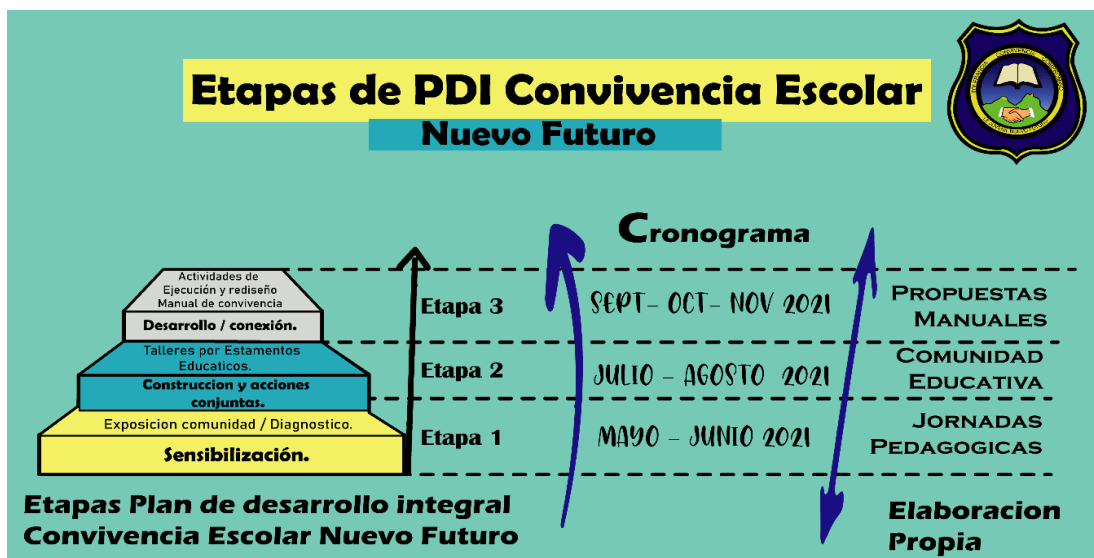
Etapas de PDI Convivencia Escolar

Nuevo Futuro

Cronograma

Actividades de Ejecución y rediseño Manual de convivencia

Desarrollo / conexión.

Talleres por Estamentos Educaticos.

Construccion y acciones conjuntas.

Exposicion comunidad / Diagnostico.

Sensibilización.

Etapa 3

SEPT- OCT- NOV 2021

Propuestas Manuales

Etapa 2

JULIO - AGOSTO 2021

Comunidad Educativa

Etapa 1

MAYO - JUNIO 2021

Jornadas Pedagogicas

Etapas Plan de desarrollo integral Convivencia Escolar Nuevo Futuro

Elaboracion Propia